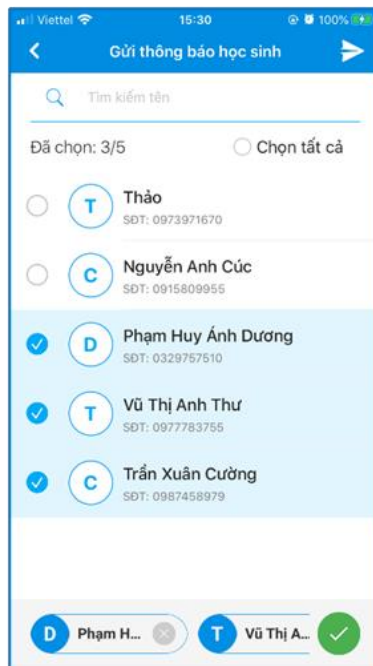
Viettel 15:30 100%

Gửi thông báo học sinh

Tìm kiếm tên

Đã chọn: 3/5

Chọn tất cả

T Thảo
SĐT: 0973971670

C Nguyễn Anh Cúc
SĐT: 0915809955

D Phạm Huy Ánh Dương
SĐT: 0329757510

T Vũ Thị Anh Thư
SĐT: 0977783755

C Trần Xuân Cường
SĐT: 0987458979

D Phạm H...

T Vũ Thị A...